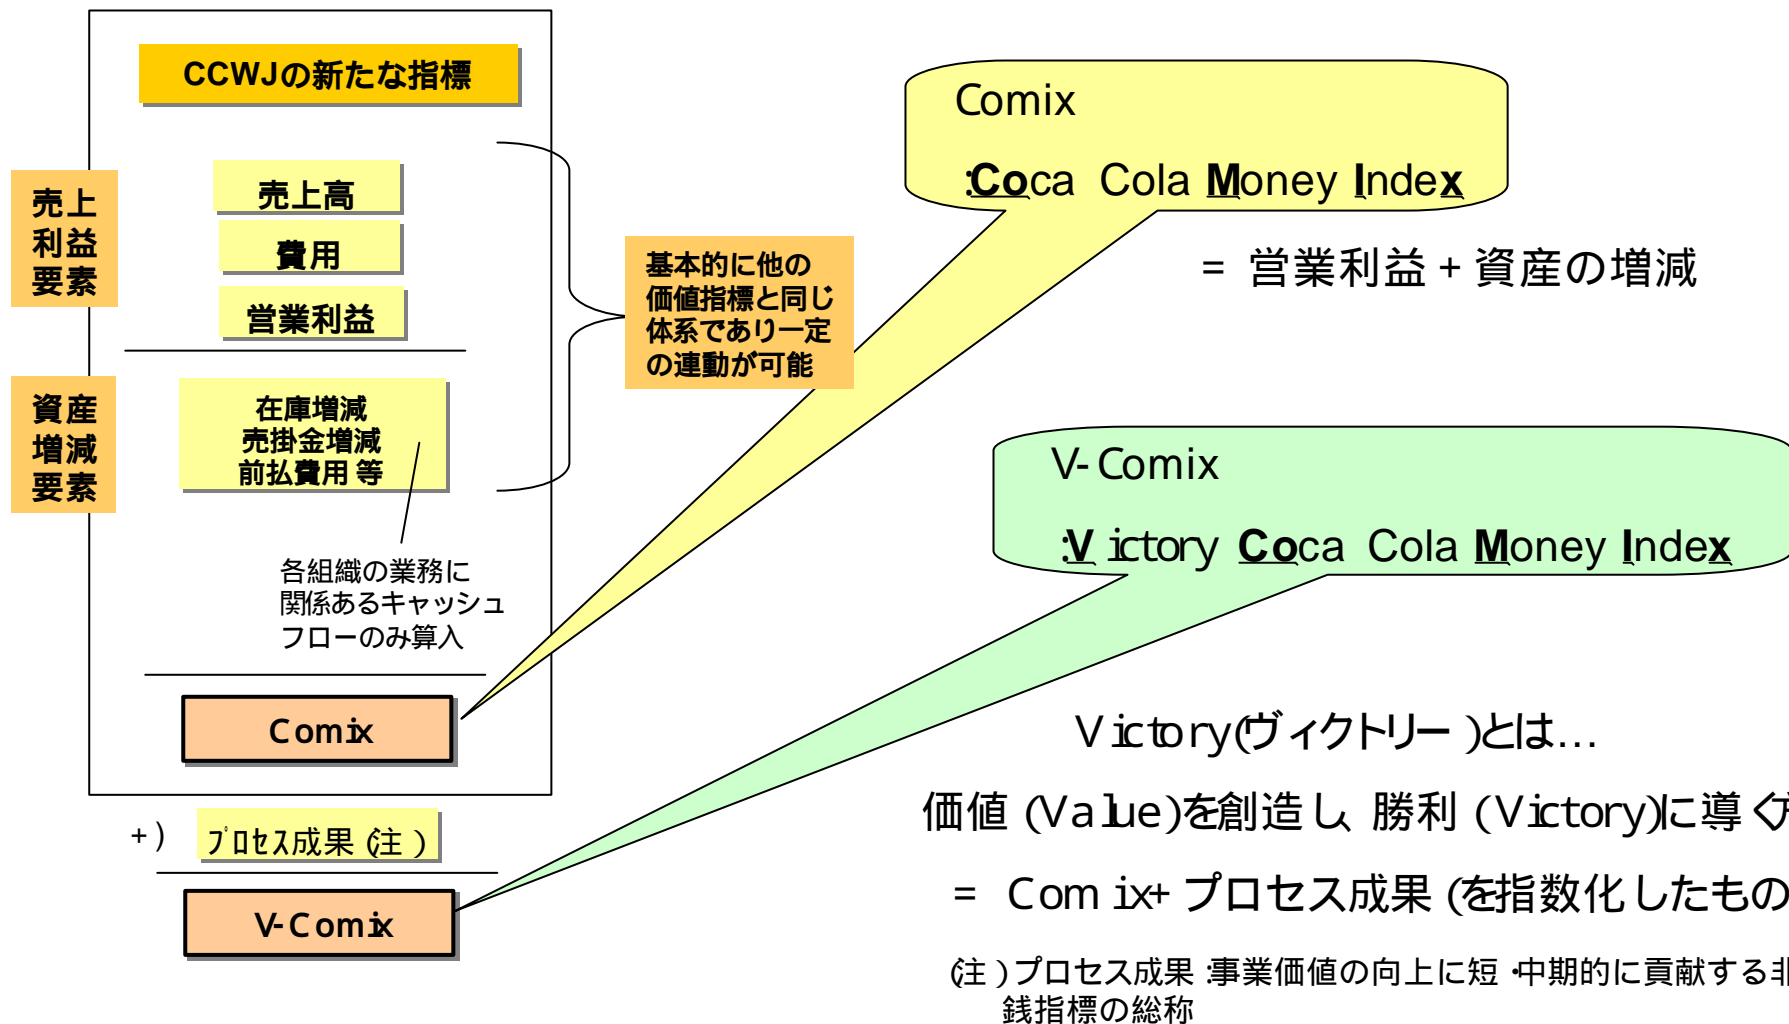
CCWJの新たな指標

売上利益要素

売上高

費用

営業利益

資産増減要素

在庫増減
売掛金増減
前払費用 等

各組織の業務に関係あるキャッシュフローのみ算入

Comix

+） プロセス成果 (注 )

V-Comix

基本的に他の価値指標と同じ体系であり一定の連動が可能

Comix

:Coca Cola Money Index

= 営業利益 + 資産の増減

V-Comix

:V ictory Coca Cola Money Index

V ictory(ヴィクトリー )とは…

価値 (Value)を創造し、勝利 (Victory)に導く

= Com ix+ プロセス成果 (を指数化したもの

(注 )プロセス成果 :事業価値の向上に短 ･中期的に貢献する非
金銭指標の総称